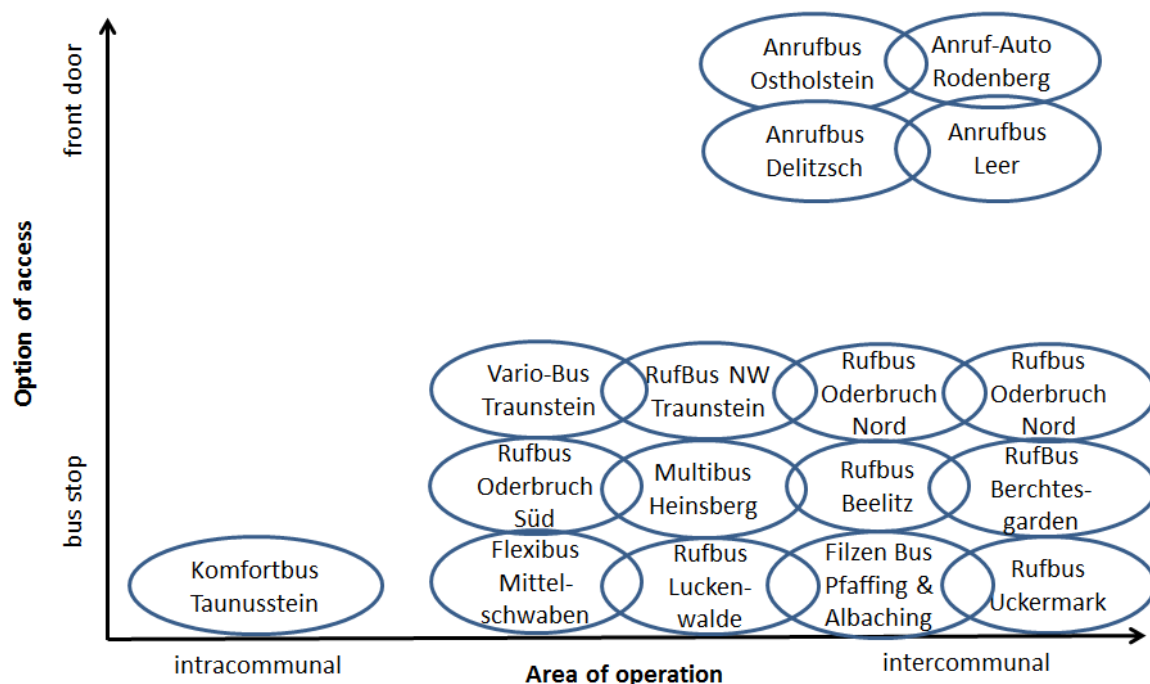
Anrufbus Ostholstein

Anruf-Auto Rodenberg

Anrufbus Delitzsch

Anrufbus Leer

Vario-Bus Traunstein

RufBus NW Traunstein

Rufbus Oderbruch Nord

Rufbus Oderbruch Nord

Rufbus Oderbruch Süd

Multibus Heinsberg

Rufbus Beelitz

RufBus Berchtesgarden

Komfortbus Taunusstein

Flexibus Mittelschwaben

Rufbus Luckenwalde

Filzen Bus Pfaffing & Albaching

Rufbus Uckermark

front door

bus stop

Option of access

intracommunal

Area of operation

intercommunal